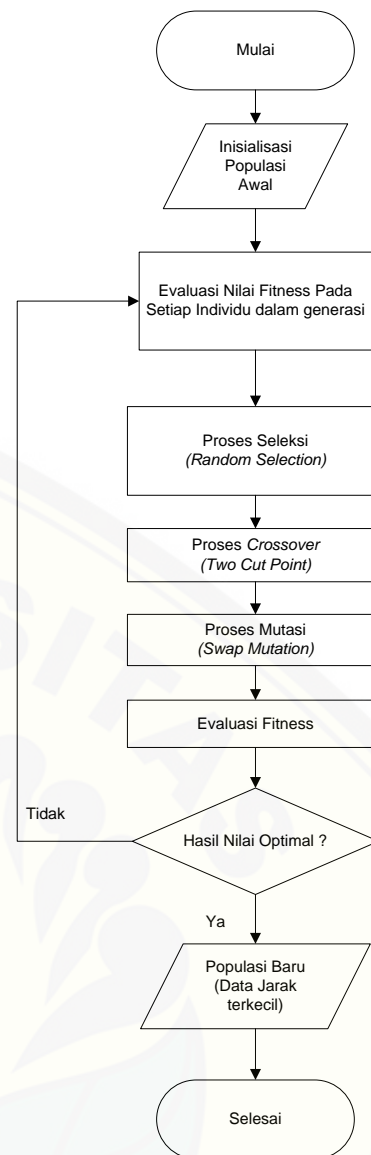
Mulai

Inisialisasi Populasi Awal

Evaluasi Nilai Fitness Pada Setiap Individu dalam generasi

Proses Seleksi
*(Random Selection)*

Proses *Crossover*
*(Two Cut Point)*

Proses Mutasi
*(Swap Mutation)*

Evaluasi Fitness

Tidak

Hasil Nilai Optimal ?

Ya

Populasi Baru (Data Jarak terkecil)

Selesai